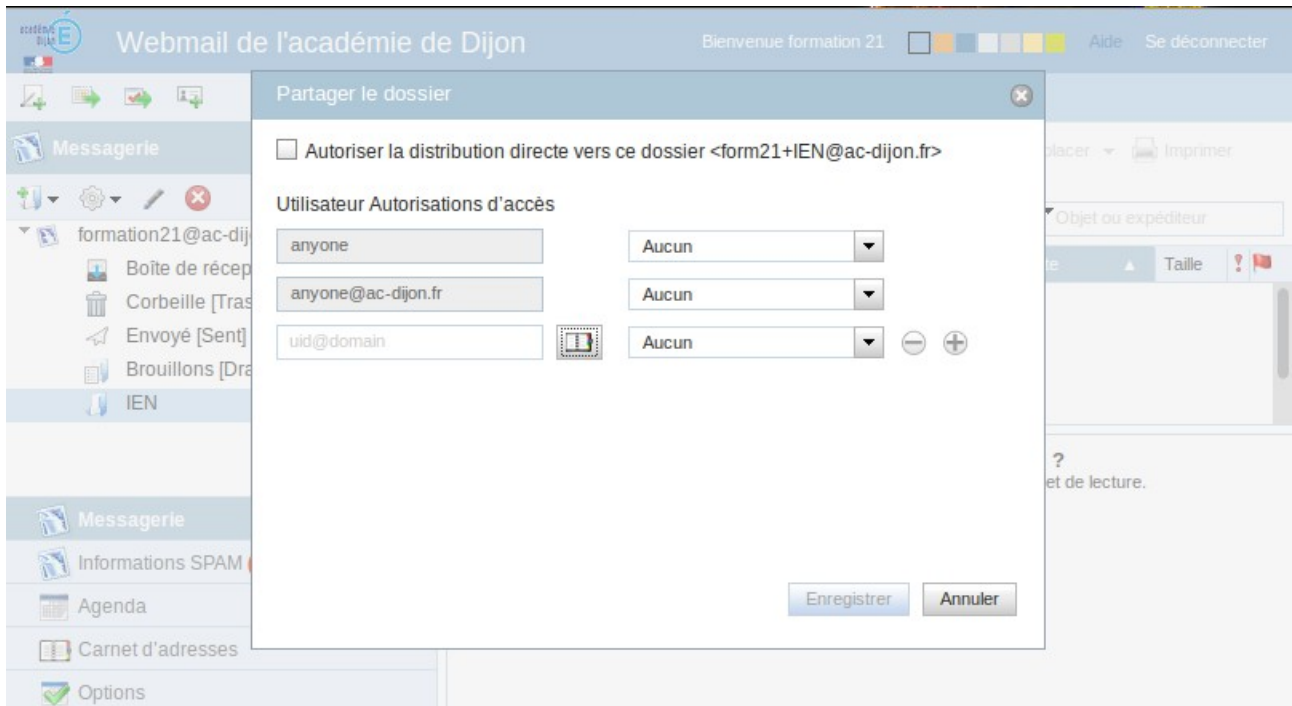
académie Dijon E

Webmail de l'académie de Dijon

Bienvenue formation 21

Aide Se déconnecter

Messagerie

formation21@ac-dij

Boîte de récep

Corbeille [Tras

Envoyé [Sent]

Brouillons [Dra

IEN

Messagerie

Informations SPAM

Agenda

Carnet d'adresses

Options

placer

Imprimer

Objet ou expéditeur

Taille

?

et de lecture.

Partager le dossier

Autoriser la distribution directe vers ce dossier <form21+IEN@ac-dijon.fr>

Utilisateur Autorisations d'accès

| anyone | Aucun |
|---|---|
| anyone@ac-dijon.fr | Aucun |
| uid@domain | Aucun |

Enregistrer

Annuler